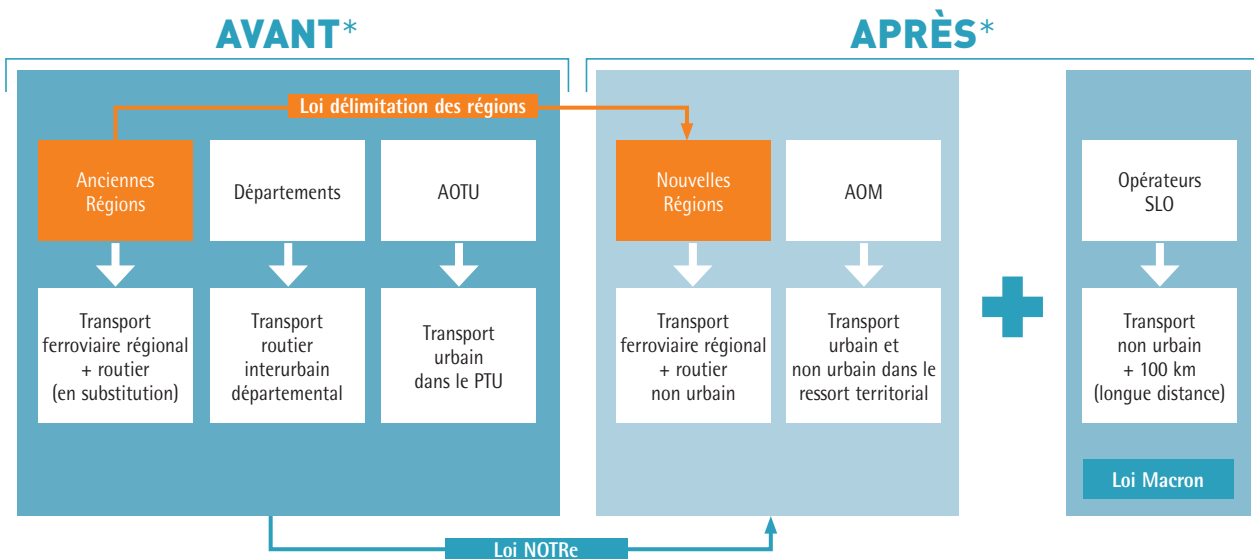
AVANT*

APRÈS*

Loi délimitation des régions

Anciennes Régions

Départements

AOTU

Transport ferroviaire régional + routier (en substitution)

Transport routier interurbain départemental

Transport urbain dans le PTU

Nouvelles Régions

AOM

Transport ferroviaire régional + routier non urbain

Transport urbain et non urbain dans le ressort territorial

Opérateurs SLO

Transport non urbain + 100 km (longue distance)

Loi Macron

Loi NOTRe